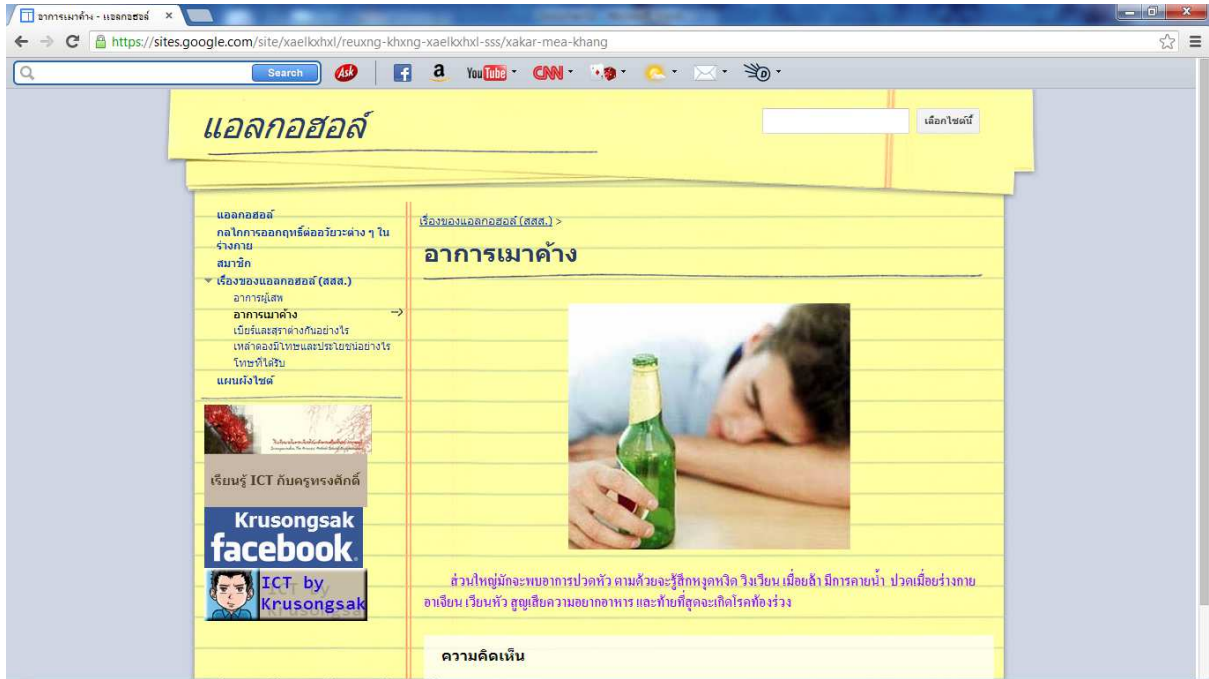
อาการเมาค้าง - แอลกอฮอล์ ×

https://sites.google.com/site/xaelkxhxl/reuxng-khxng-xaelkxhxl-sss/xakar-mea-khang

Search

แอลกอฮอล์

เลือกไซต์นี้

แอลกอฮอล์
กลไกการออกฤทธิ์ต่ออวัยวะต่าง ๆ ในร่างกาย
สมาชิก
เรื่องของแอลกอฮอล์ (สสส.)
อาการผู้เสพ
อาการเมาค้าง
เบียร์และสุราต่างกันอย่างไร
เหล้าดองมีโทษและประโยชน์อย่างไร
โทษที่ได้รับ
แผนผังไซต์

เรียนรู้ ICT กับครูทรงศักดิ์

Krusongsak facebook

ICT by Krusongsak

เรื่องของแอลกอฮอล์ (สสส.) >

อาการเมาค้าง

ส่วนใหญ่มักจะพบอาการปวดหัว ตามด้วยจะรู้สึกหงุดหงิด วิงเวียน เมื่อยล้า มีการคายน้ำ ปวดเมื่อยร่างกาย อาเจียน เวียนหัว สูญเสียความอยากอาหาร และท้ายที่สุดจะเกิดโรคท้องร่วง

ความคิดเห็น